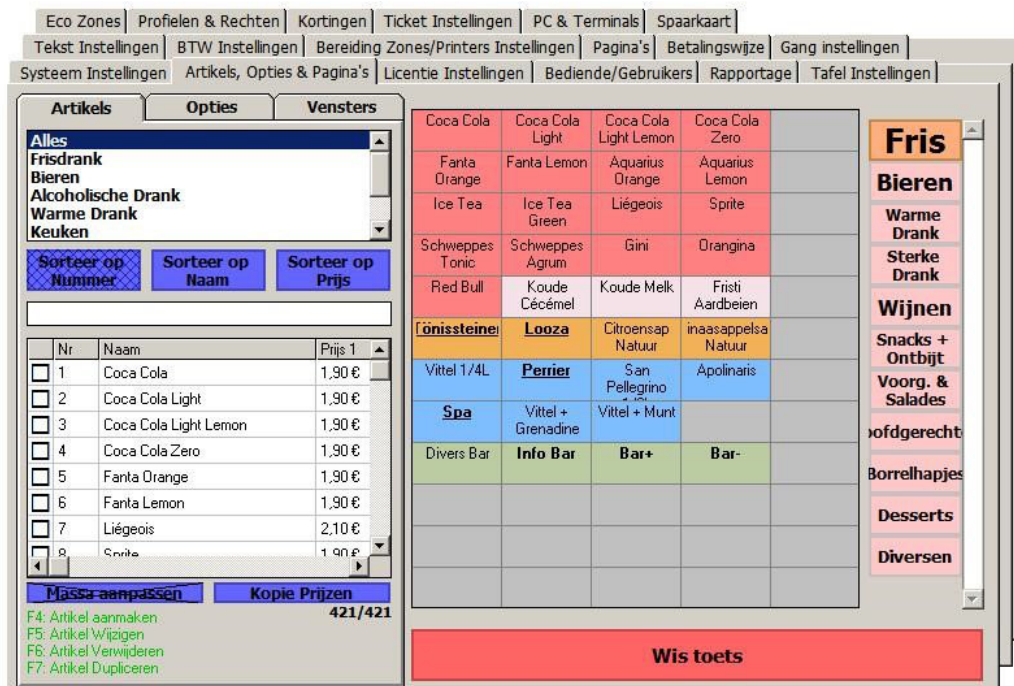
Eco Zones | Profielen & Rechten | Kortingen | Ticket Instellingen | PC & Terminals | Spaarkaart
Tekst Instellingen | BTW Instellingen | Bereiding Zones/Printers Instellingen | Pagina's | Betalingswijze | Gang instellingen
Systeem Instellingen | Artikels, Opties & Pagina's | Licentie Instellingen | Bediende/Gebruikers | Rapportage | Tafel Instellingen

Artikels | Opties | Vensters

Alles
Frisdrank
Bieren
Alcoholische Drank
Warme Drank
Keuken

Sorteer op Nummer | Sorteer op Naam | Sorteer op Prijs

| | Nr | Naam | Prijs 1 |
|---|---|---|---|
| ☐ | 1 | Coca Cola | 1,90 € |
| ☐ | 2 | Coca Cola Light | 1,90 € |
| ☐ | 3 | Coca Cola Light Lemon | 1,90 € |
| ☐ | 4 | Coca Cola Zero | 1,90 € |
| ☐ | 5 | Fanta Orange | 1,90 € |
| ☐ | 6 | Fanta Lemon | 1,90 € |
| ☐ | 7 | Liégeois | 2,10 € |
| ☐ | 8 | Sprite | 1,90 € |

Massa aanpassen | Kopie Prijzen
421/421
F4: Artikel aanmaken
F5: Artikel Wijzigen
F6: Artikel Verwijderen
F7: Artikel Dupliceren

| Coca Cola | Coca Cola Light | Coca Cola Light Lemon | Coca Cola Zero | |
|---|---|---|---|---|
| Fanta Orange | Fanta Lemon | Aquarius Orange | Aquarius Lemon | |
| Ice Tea | Ice Tea Green | Liégeois | Sprite | |
| Schweppes Tonic | Schweppes Agrum | Gini | Orangina | |
| Red Bull | Koude Cécémel | Koude Melk | Fristi Aardbeien | |
| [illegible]önissteine | Looza | Citroensap Natuur | inaasappelsa Natuur | |
| Vittel 1/4L | Perrier | San Pellegrino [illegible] | Apolinaris | |
| Spa | Vittel + Grenadine | Vittel + Munt | | |
| Divers Bar | Info Bar | Bar+ | Bar- | |

Fris
Bieren
Warme Drank
Sterke Drank
Wijnen
Snacks + Ontbijt
Voorg. & Salades
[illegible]oofdgerecht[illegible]
Borrelhapjes
Desserts
Diversen

Wis toets